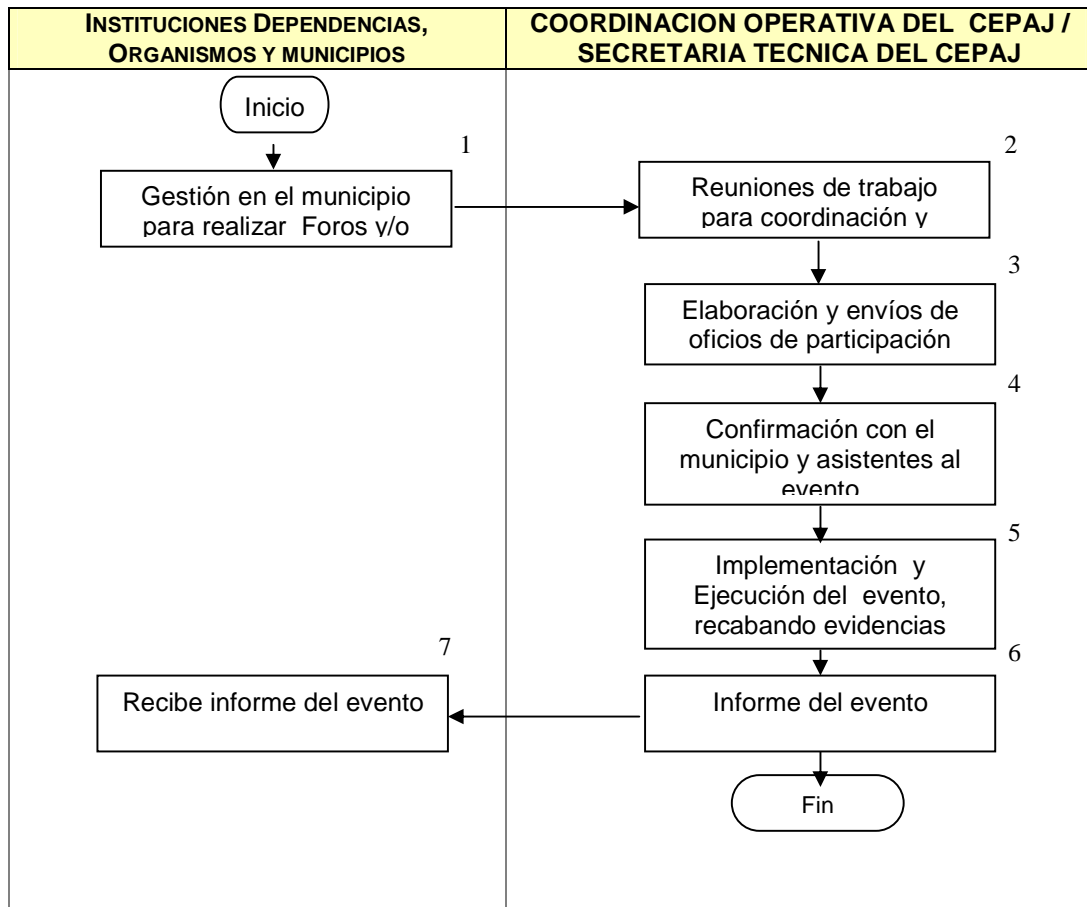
| INSTITUCIONES DEPENDENCIAS, ORGANISMOS Y MUNICIPIOS | COORDINACION OPERATIVA DEL CEPAJ / SECRETARIA TECNICA DEL CEPAJ |
|---|---|

Inicio

1

Gestión en el municipio para realizar Foros y/o

2

Reuniones de trabajo para coordinación y

3

Elaboración y envíos de oficios de participación

4

Confirmación con el municipio y asistentes al evento

5

Implementación y Ejecución del evento, recabando evidencias

6

Informe del evento

7

Recibe informe del evento

Fin